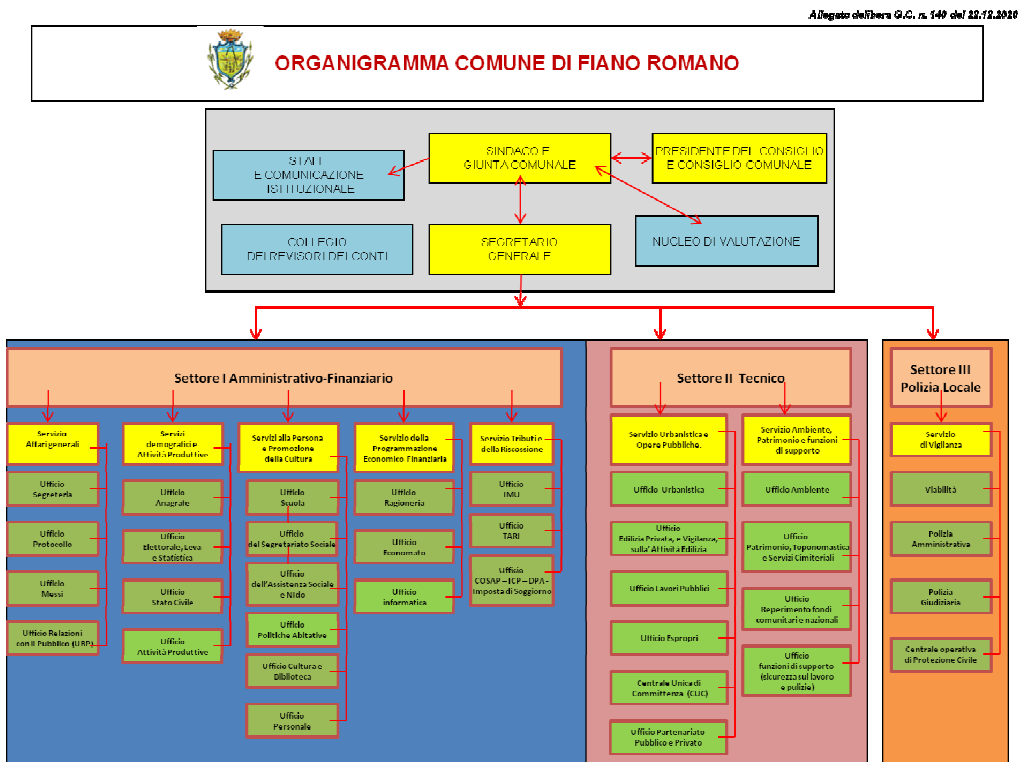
Allegato delibera G.C. n. 140 del 22.12.2020

ORGANIGRAMMA COMUNE DI FIANO ROMANO

STAFF E COMUNICAZIONE ISTITUZIONALE

SINDACO E GIUNTA COMUNALE

PRESIDENTE DEL CONSIGLIO E CONSIGLIO COMUNALE

COLLEGIO DEI REVISORI DEI CONTI

SEGRETARIO GENERALE

NUCLEO DI VALUTAZIONE

Settore I Amministrativo-Finanziario

Servizio Affari generali

Ufficio Segreteria

Ufficio Protocollo

Ufficio Messi

Ufficio Relazioni con il Pubblico (URP)

Servizi demografici e Attività Produttive

Ufficio Anagrafe

Ufficio Elettorale, Leva e Statistica

Ufficio Stato Civile

Ufficio Attività Produttive

Servizi alla Persona e Promozione della Cultura

Ufficio Scuola

Ufficio del Segretariato Sociale

Ufficio dell'Assistenza Sociale e Nido

Ufficio Politiche Abitative

Ufficio Cultura e Biblioteca

Ufficio Personale

Servizio della Programmazione Economico Finanziaria

Ufficio Ragioneria

Ufficio Economato

Ufficio informatica

Servizio Tributi e della Riscossione

Ufficio IMU

Ufficio TARI

Ufficio COSAP – ICP – DPA – Imposta di Soggiorno

Settore II Tecnico

Servizio Urbanistica e Opere Pubbliche.

Ufficio Urbanistica

Ufficio Edilizia Privata, e Vigilanza sull'Attività Edilizia

Ufficio Lavori Pubblici

Ufficio Espropri

Centrale Unica di Committenza (CUC)

Ufficio Partenariato Pubblico e Privato

Servizio Ambiente, Patrimonio e Funzioni di supporto

Ufficio Ambiente

Ufficio Patrimonio, Toponomastica e Servizi Cimiteriali

Ufficio Reperimento fondi comunitari e nazionali

Ufficio funzioni di supporto (sicurezza sul lavoro e pulizie)

Settore III Polizia Locale

Servizio di Vigilanza

Viabilità

Polizia Amministrativa

Polizia Giudiziaria

Centrale operativa di Protezione Civile